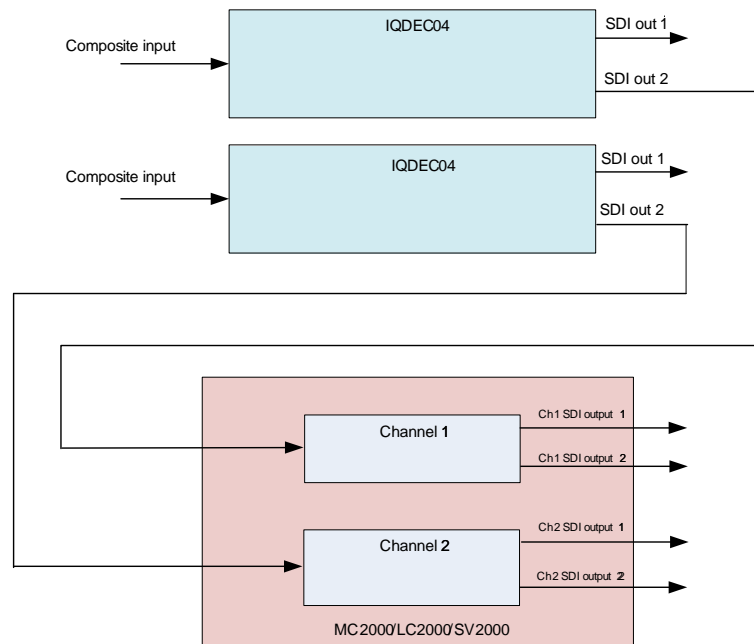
IQDEC04

Composite input

SDI out 1

SDI out 2

IQDEC04

Composite input

SDI out 1

SDI out 2

Channel 1

Ch1 SDI output 1

Ch1 SDI output 2

Channel 2

Ch2 SDI output 1

Ch2 SDI output 2

MC2000/LC2000/SV2000